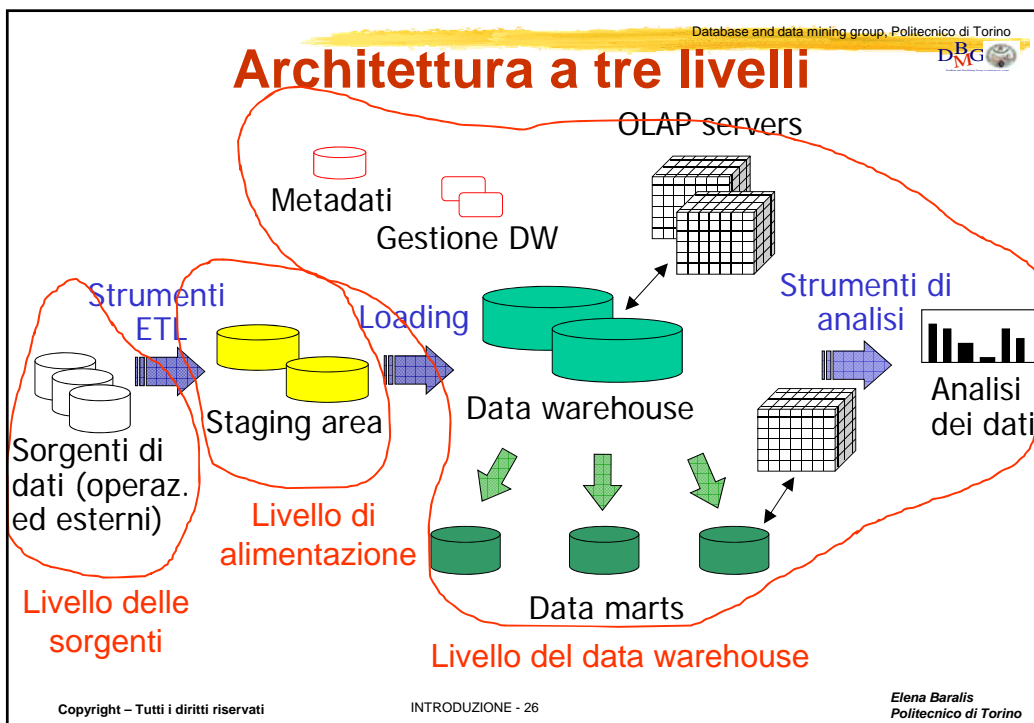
Database and data mining group, Politecnico di Torino

DBMG

Architettura a tre livelli

OLAP servers

Metadati

Gestione DW

Strumenti ETL

Loading

Strumenti di analisi

Staging area

Data warehouse

Analisi dei dati

Sorgenti di dati (operaz. ed esterni)

Livello di alimentazione

Livello delle sorgenti

Data marts

Livello del data warehouse

Copyright – Tutti i diritti riservati

INTRODUZIONE - 26

Elena Baralis
Politecnico di Torino